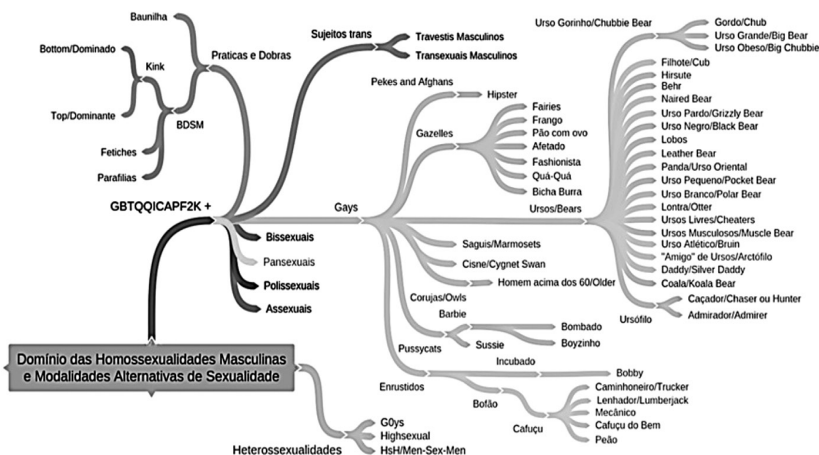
Baunilha
Bottom/Dominado
Kink
Praticas e Dobras
Top/Dominante
BDSM
Fetiches
Parafilias
Sujeitos trans
Travestis Masculinos
Transexuais Masculinos
GBTQQICAPF2K +
Bissexuais
Pansexuais
Polissexuais
Assexuais
Domínio das Homossexualidades Masculinas e Modalidades Alternativas de Sexualidade
Heterossexualidades
G0ys
Highsexual
HsH/Men-Sex-Men
Gays
Pekes and Afghans
Hipster
Gazelles
Fairies
Frango
Pão com ovo
Afetado
Fashionista
Quá-Quá
Bicha Burra
Ursos/Bears
Saguis/Marmosets
Cisne/Cygnet Swan
Homem acima dos 60/Older
Corujas/Owls
Barbie
Bombado
Sussie
Boyzinho
Pussycats
Incubado
Enrustidos
Bobby
Bofão
Caminhoneiro/Trucker
Lenhador/Lumberjack
Mecânico
Cafuçu
Cafuçu do Bem
Peão
Urso Gorinho/Chubbie Bear
Gordo/Chub
Urso Grande/Big Bear
Urso Obeso/Big Chubbie
Filhote/Cub
Hirsute
Behr
Naired Bear
Urso Pardo/Grizzly Bear
Urso Negro/Black Bear
Lobos
Leather Bear
Panda/Urso Oriental
Urso Pequeno/Pocket Bear
Urso Branco/Polar Bear
Lontra/Otter
Ursos Livres/Cheaters
Ursos Musculosos/Muscle Bear
Urso Atlético/Bruin
"Amigo" de Ursos/Arctófilo
Daddy/Silver Daddy
Coala/Koala Bear
Ursófilo
Caçador/Chaser ou Hunter
Admirador/Admirer